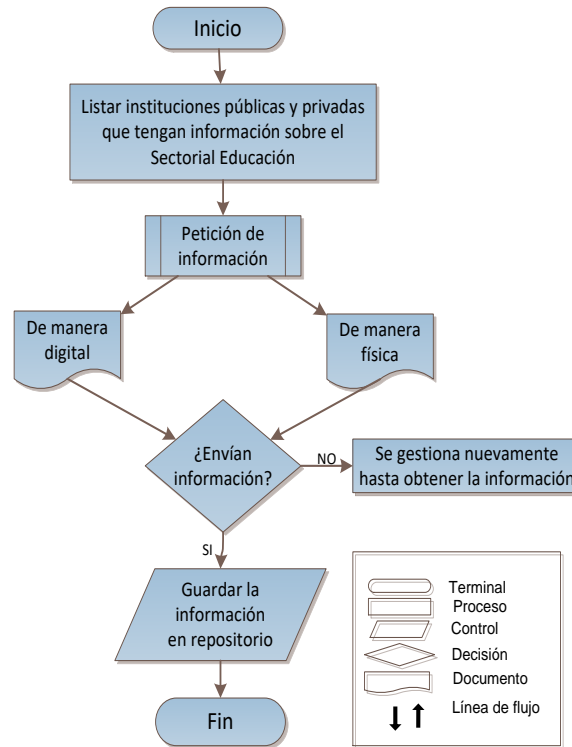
Inicio

Listar instituciones públicas y privadas que tengan información sobre el Sectorial Educación

Petición de información

De manera digital

De manera física

¿Envían información?

NO

Se gestiona nuevamente hasta obtener la información

SI

Guardar la información en repositorio

Fin

Terminal
Proceso
Control
Decisión
Documento
Línea de flujo